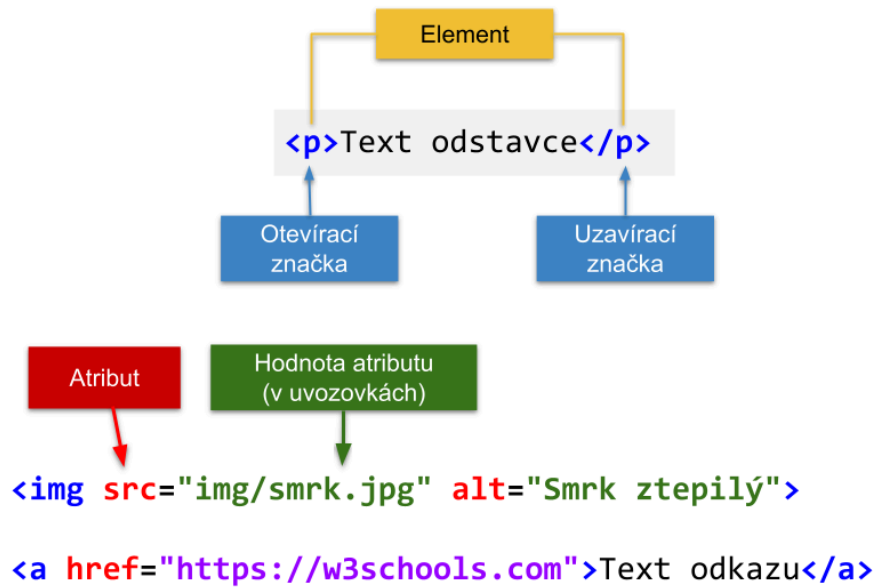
Element

<p>Text odstavce</p>

Otevírací značka

Uzavírací značka

Atribut

Hodnota atributu (v uvozovkách)

<img src="img/smrk.jpg" alt="Smrk ztepilý">

<a href="https://w3schools.com">Text odkazu</a>